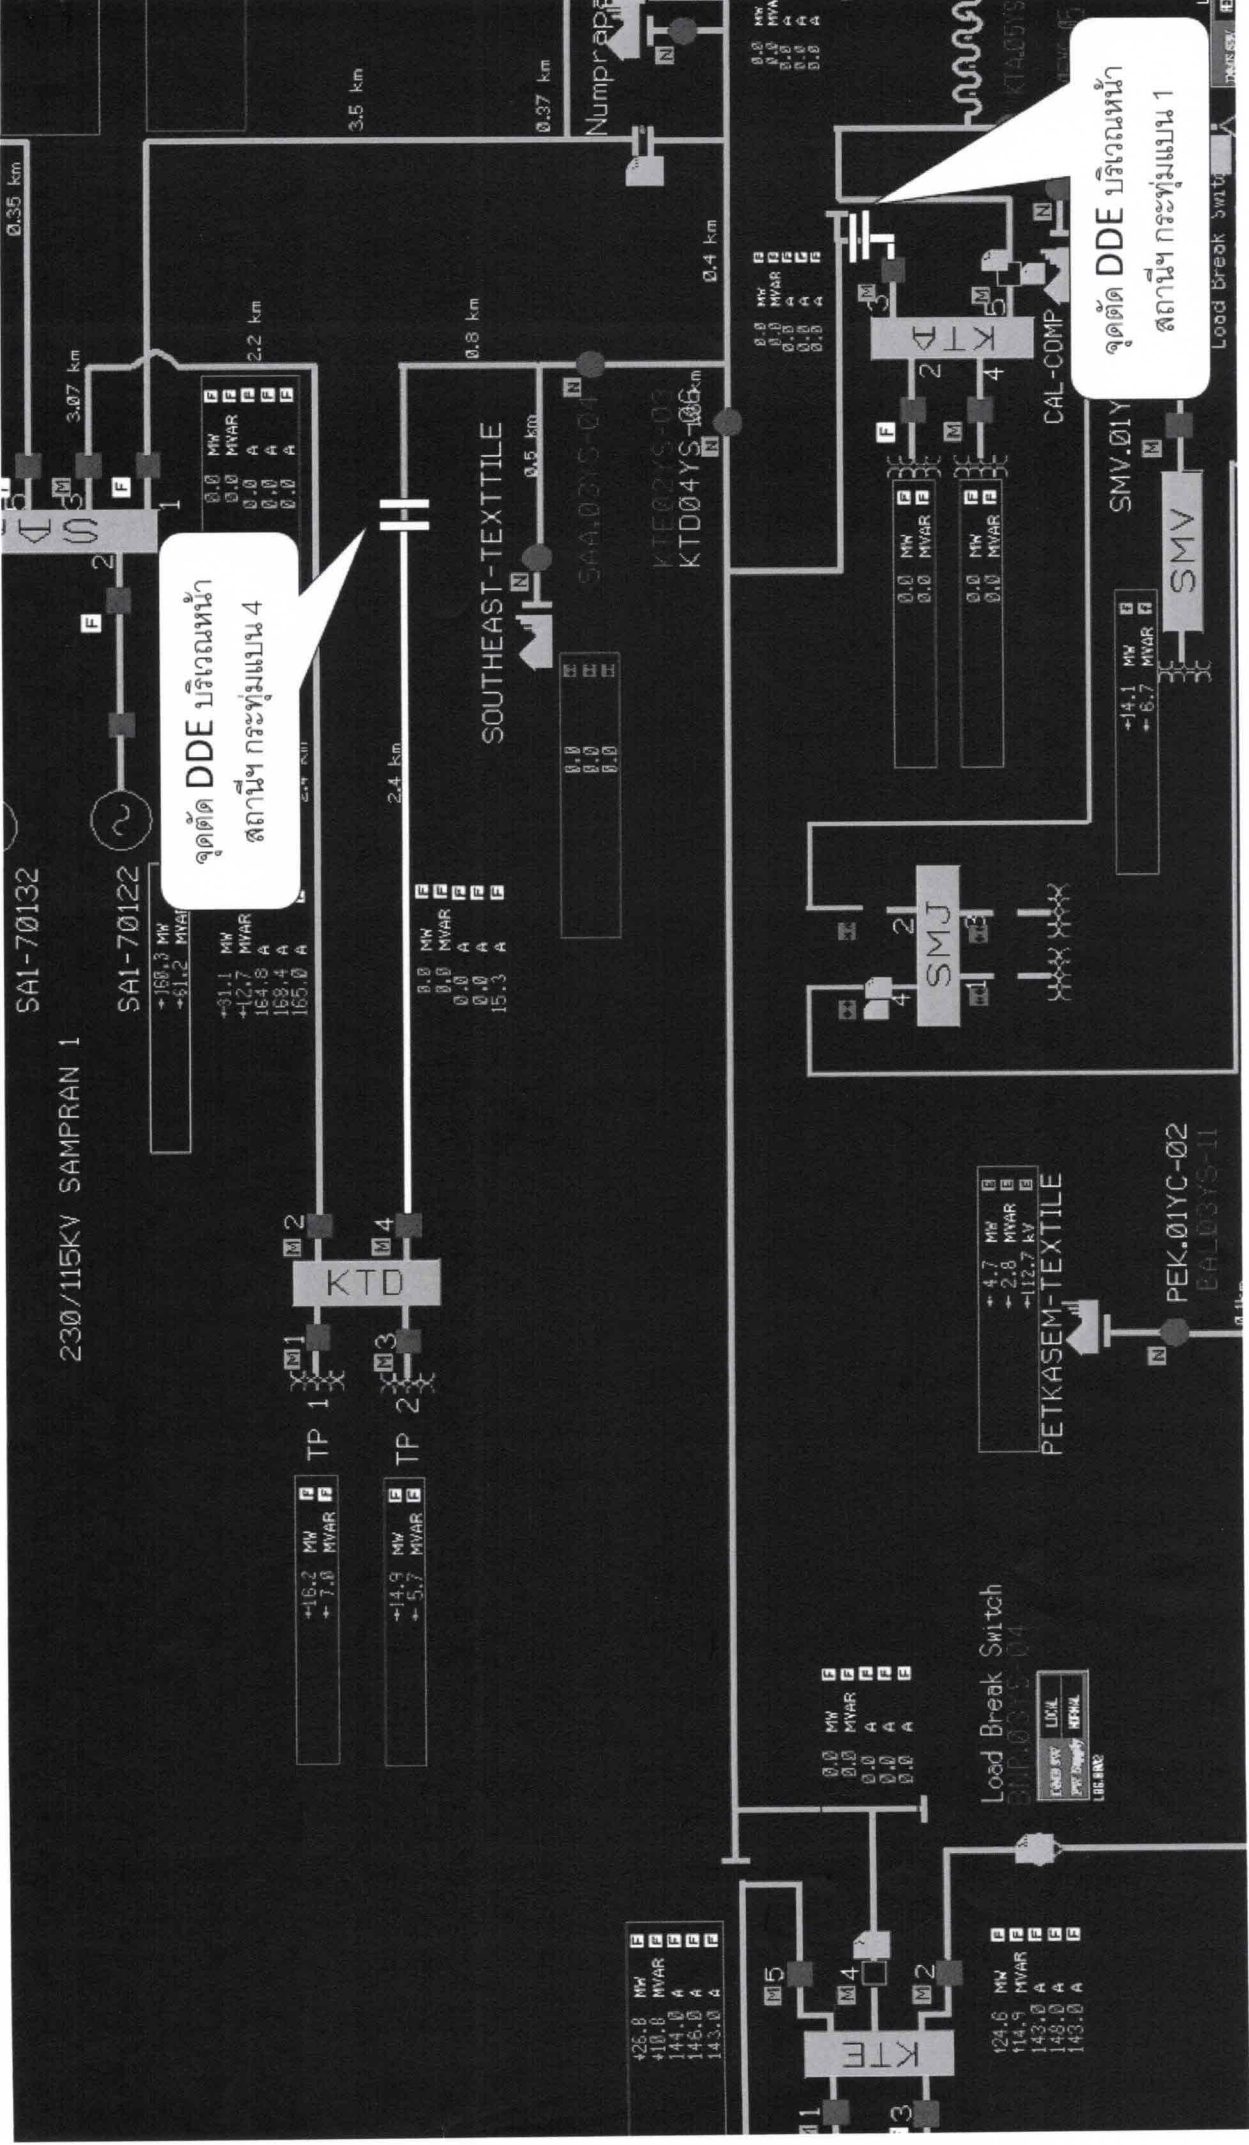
0.35 km
3.07 km
3.5 km
2.2 km
0.37 km
Numprape
0.8 km
0.4 km
SAMPRAN 1
230/115KV
SA1-70132
SA1-70122
+160.3 MW
+61.2 MVAR
+31.1 MW
+12.7 MVAR
164.8 A
168.4 A
165.0 A
0.0 MW
0.0 MVAR
0.0 A
0.0 A
0.0 A
จุดตัด DDE บริเวณหน้า สถานีฯ กระทุ่มแบน 4
2.4 km
0.0 MW
0.0 MVAR
0.0 A
0.0 A
15.3 A
SOUTHEAST-TEXTTILE
0.5 km
SAA.03YS-04
KTE02YS-03
KTD04YS-06
0.0
0.0
0.0
KTD
TP 1
TP 2
+16.2 MW
+7.0 MVAR
+14.9 MW
+5.7 MVAR
KTA
0.0 MW
0.0 MVAR
0.0 A
0.0 A
0.0 A
0.0 MW
0.0 MVAR
0.0 MW
0.0 MVAR
CAL-COMP
จุดตัด DDE บริเวณหน้า สถานีฯ กระทุ่มแบน 1
SMV.01Y
SMV
+14.1 MW
+6.7 MVAR
Load Break Switch
KTA05YS
SMJ
+4.7 MW
+2.8 MVAR
+112.7 kV
PETKASEM-TEXTILE
PEK.01YC-02
BAL03YS-11
0.0 MW
0.0 MVAR
0.0 A
0.0 A
0.0 A
Load Break Switch
BNP.03YS-04
LOCAL
NORMAL
+26.8 MW
+10.8 MVAR
144.0 A
146.0 A
143.0 A
KTE
124.6 MW
114.9 MVAR
143.0 A
148.0 A
143.0 A